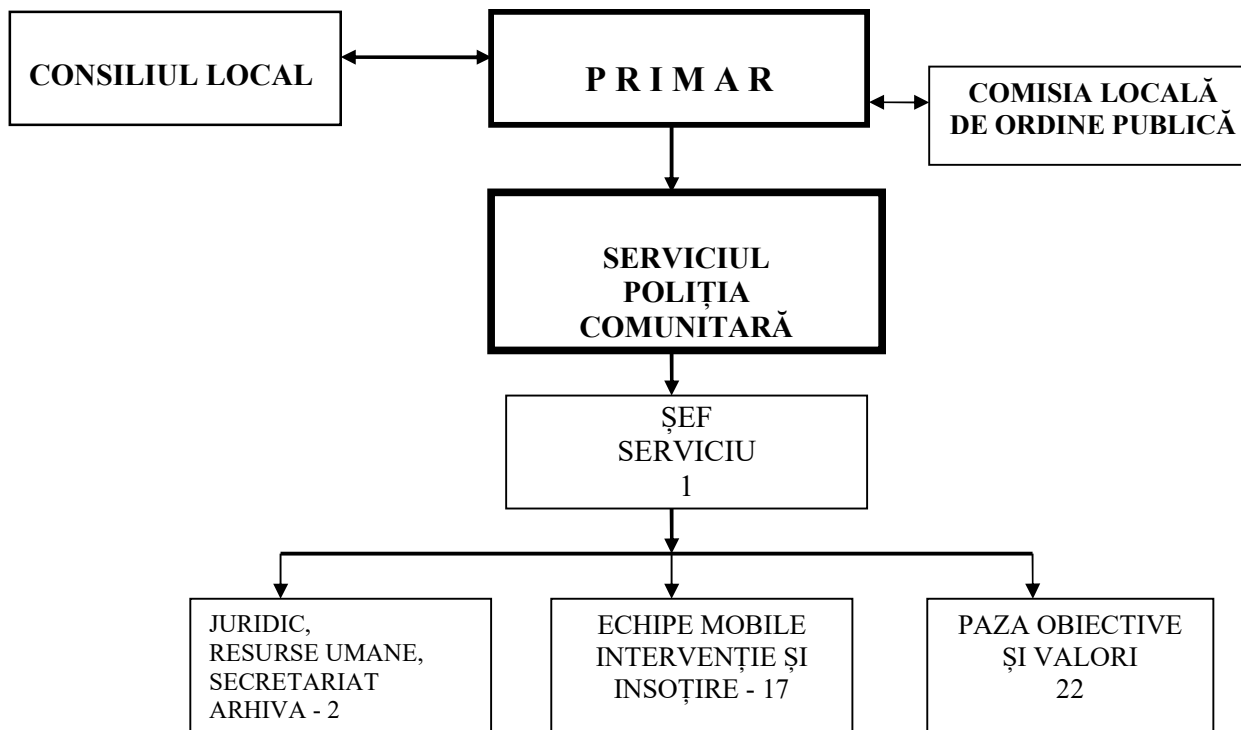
CONSILIUL LOCAL

P R I M A R

COMISIA LOCALĂ DE ORDINE PUBLICĂ

SERVICIUL POLIȚIA COMUNITARĂ

ȘEF SERVICIU 1

JURIDIC, RESURSE UMANE, SECRETARIAT ARHIVA - 2

ECHIPE MOBILE INTERVENȚIE ȘI INSOȚIRE - 17

PAZA OBIECTIVE ȘI VALORI 22